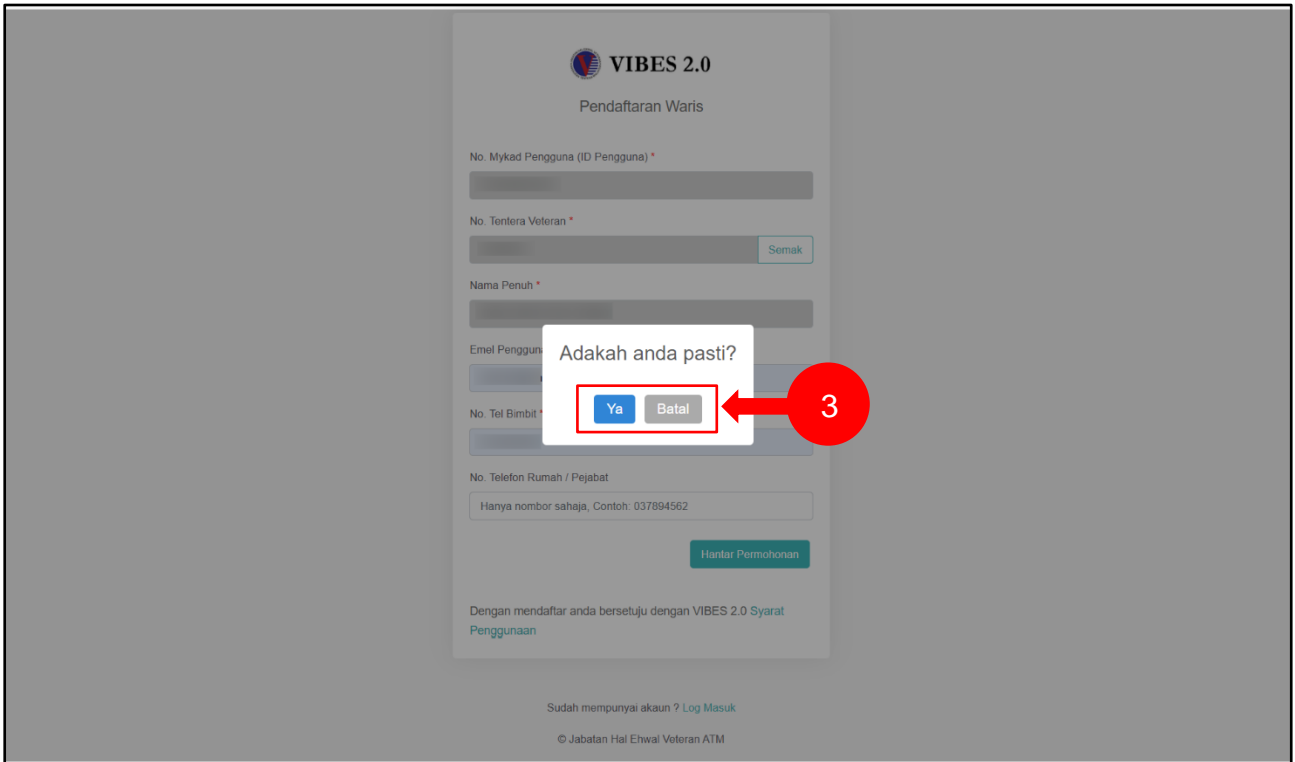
VIBES 2.0

Pendaftaran Waris

No. Mykad Pengguna (ID Pengguna) *

No. Tentera Veteran *

Semak

Nama Penuh *

Emel Pengguna

Adakah anda pasti?

Ya Batal

3

No. Tel Bimbit *

No. Telefon Rumah / Pejabat

Hanya nombor sahaja, Contoh: 037894562

Hantar Permohonan

Dengan mendaftar anda bersetuju dengan VIBES 2.0 Syarat Penggunaan

Sudah mempunyai akaun ? Log Masuk

© Jabatan Hal Ehwal Veteran ATM